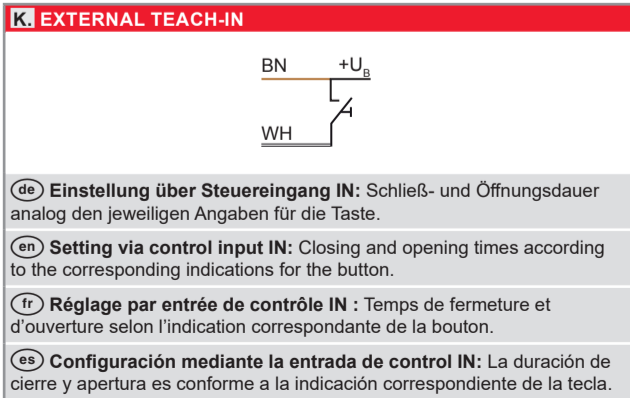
K. EXTERNAL TEACH-IN

BN $+U_B$

WH

de **Einstellung über Steuereingang IN:** Schließ- und Öffnungsdauer analog den jeweiligen Angaben für die Taste.

en **Setting via control input IN:** Closing and opening times according to the corresponding indications for the button.

fr **Réglage par entrée de contrôle IN :** Temps de fermeture et d'ouverture selon l'indication correspondante de la bouton.

es **Configuración mediante la entrada de control IN:** La duración de cierre y apertura es conforme a la indicación correspondiente de la tecla.